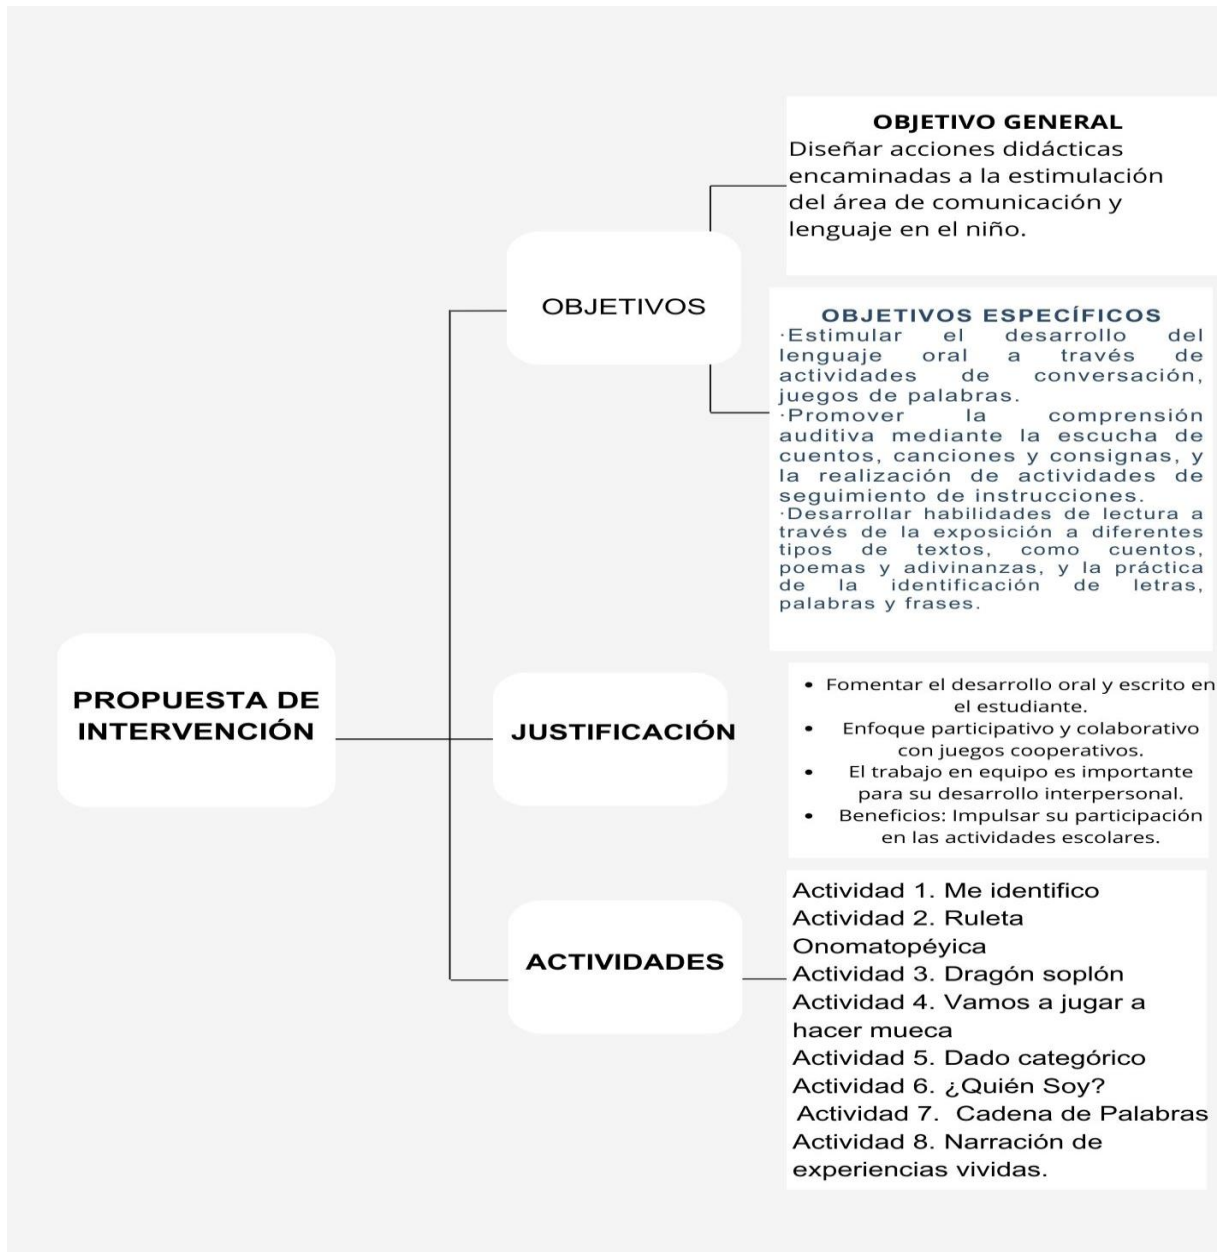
PROPUESTA DE INTERVENCIÓN

OBJETIVOS

OBJETIVO GENERAL
Diseñar acciones didácticas encaminadas a la estimulación del área de comunicación y lenguaje en el niño.

OBJETIVOS ESPECÍFICOS
·Estimular el desarrollo del lenguaje oral a través de actividades de conversación, juegos de palabras.
·Promover la comprensión auditiva mediante la escucha de cuentos, canciones y consignas, y la realización de actividades de seguimiento de instrucciones.
·Desarrollar habilidades de lectura a través de la exposición a diferentes tipos de textos, como cuentos, poemas y adivinanzas, y la práctica de la identificación de letras, palabras y frases.

JUSTIFICACIÓN

• Fomentar el desarrollo oral y escrito en el estudiante.
• Enfoque participativo y colaborativo con juegos cooperativos.
• El trabajo en equipo es importante para su desarrollo interpersonal.
• Beneficios: Impulsar su participación en las actividades escolares.

ACTIVIDADES

Actividad 1. Me identifico
Actividad 2. Ruleta Onomatopéyica
Actividad 3. Dragón soplón
Actividad 4. Vamos a jugar a hacer mueca
Actividad 5. Dado categórico
Actividad 6. ¿Quién Soy?
Actividad 7. Cadena de Palabras
Actividad 8. Narración de experiencias vividas.